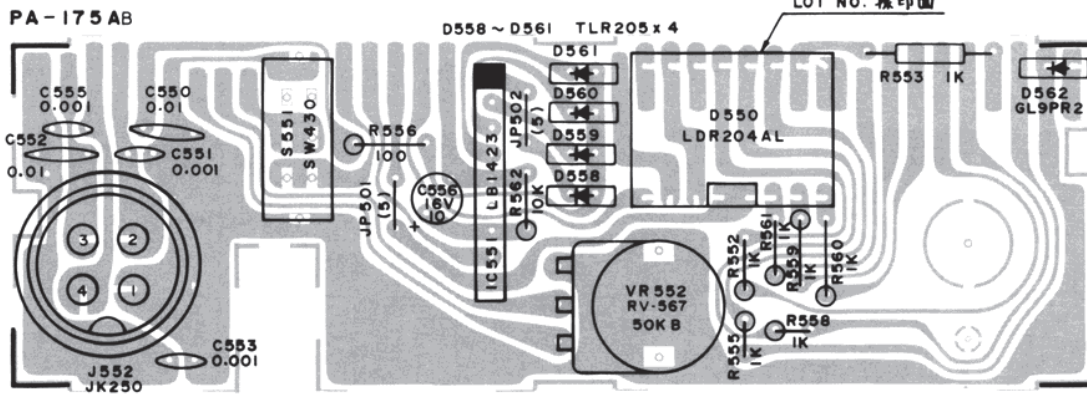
PA-175AB

D558 ~ D561 TLR205 x 4

LOT NO. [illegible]

C555 0.001
C550 0.01
C552 0.01
C551 0.001
S551 SW430
R556 100
IC551 LB1423
JP502 (5)
D561
D560
D559
D558
R562 10K
C556 16V 10
JP501 (5)
D550 LDR204AL
R553 1K
D562 GL9PR2
3
2
4
1
VR552 RV-567 50KB
R552 1K
R561 1K
R559 1K
R560 1K
R555 1K
R558 1K
C553 0.001
J552 JK250